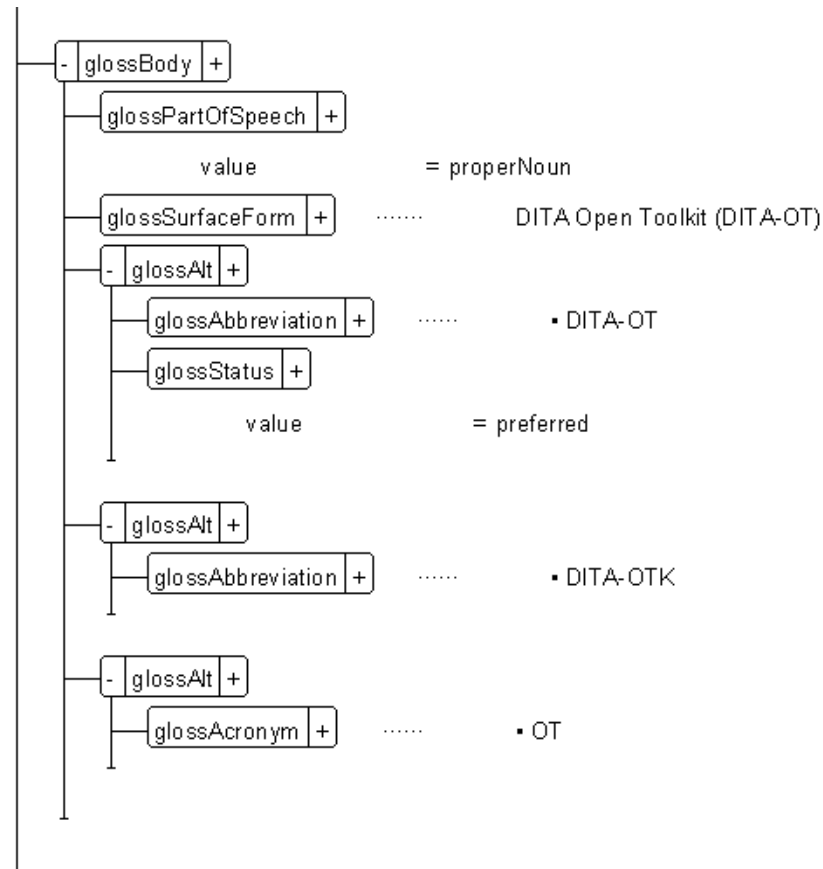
- glossBody +

glossPartOfSpeech +

value = properNoun

glossSurfaceForm + ······· DITA Open Toolkit (DITA-OT)

- glossAlt +

glossAbbreviation + ······· ▪ DITA-OT

glossStatus +

value = preferred

- glossAlt +

glossAbbreviation + ······· ▪ DITA-OTK

- glossAlt +

glossAcronym + ······· ▪ OT